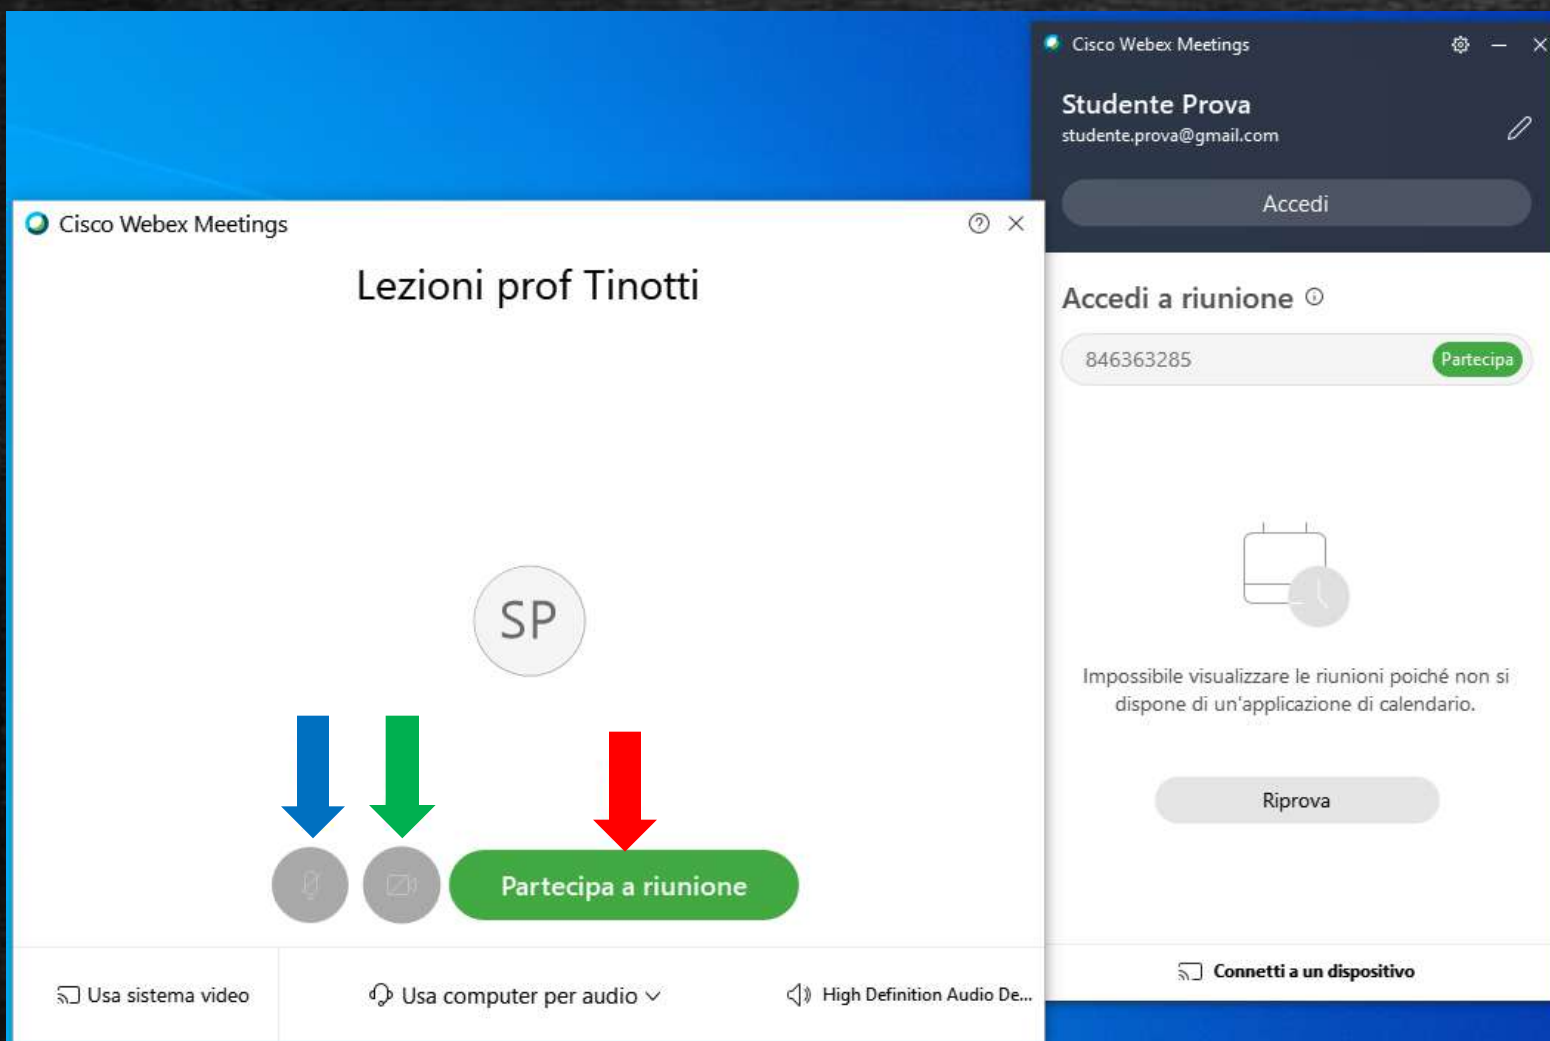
Cisco Webex Meetings

Lezioni prof Tinotti

SP

Partecipa a riunione

Usa sistema video

Usa computer per audio

High Definition Audio De...

Cisco Webex Meetings

Studente Prova

studente.prova@gmail.com

Accedi

Accedi a riunione

846363285

Partecipa

Impossibile visualizzare le riunioni poiché non si dispone di un'applicazione di calendario.

Riprova

Connetti a un dispositivo